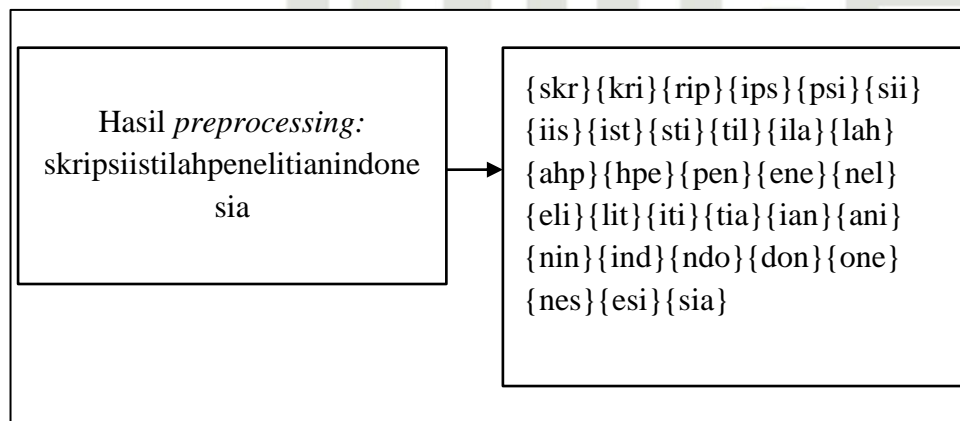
Hasil *preprocessing:* skripsiistilahpenelitianindonesia

{skr}{kri}{rip}{ips}{psi}{sii}{iis}{ist}{sti}{til}{ila}{lah}{ahp}{hpe}{pen}{ene}{nel}{eli}{lit}{iti}{tia}{ian}{ani}{nin}{ind}{ndo}{don}{one}{nes}{esi}{sia}